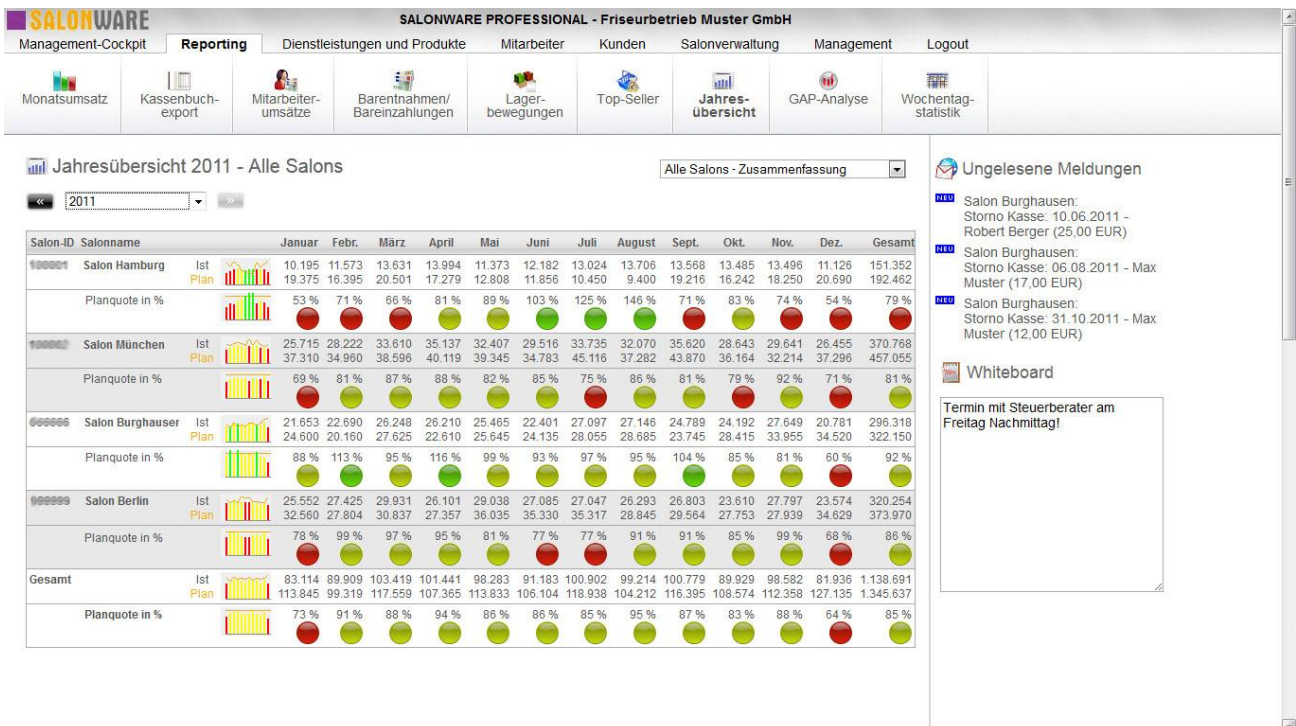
SALONWARE

SALONWARE PROFESSIONAL - Friseurbetrieb Muster GmbH

Management-Cockpit | Reporting | Dienstleistungen und Produkte | Mitarbeiter | Kunden | Salonverwaltung | Management | Logout

Monatsumsatz | Kassenbuch-export | Mitarbeiter-umsätze | Barentnahmen/ Bareinzahlungen | Lager-bewegungen | Top-Seller | Jahres-übersicht | GAP-Analyse | Wochentag-statistik

Jahresübersicht 2011 - Alle Salons

Alle Salons - Zusammenfassung

« 2011 »

| Salon-ID | Salonname | | Januar | Febr. | März | April | Mai | Juni | Juli | August | Sept. | Okt. | Nov. | Dez. | Gesamt |
|---|---|---|---|---|---|---|---|---|---|---|---|---|---|---|---|
| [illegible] | Salon Hamburg | Ist | 10.195 | 11.573 | 13.631 | 13.994 | 11.373 | 12.182 | 13.024 | 13.706 | 13.568 | 13.485 | 13.496 | 11.126 | 151.352 |
| | | Plan | 19.375 | 16.395 | 20.501 | 17.279 | 12.808 | 11.856 | 10.450 | 9.400 | 19.216 | 16.242 | 18.250 | 20.690 | 192.462 |
| | Planquote in % | | 53 % | 71 % | 66 % | 81 % | 89 % | 103 % | 125 % | 146 % | 71 % | 83 % | 74 % | 54 % | 79 % |
| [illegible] | Salon München | Ist | 25.715 | 28.222 | 33.610 | 35.137 | 32.407 | 29.516 | 33.735 | 32.070 | 35.620 | 28.643 | 29.641 | 26.455 | 370.768 |
| | | Plan | 37.310 | 34.960 | 38.596 | 40.119 | 39.345 | 34.783 | 45.116 | 37.282 | 43.870 | 36.164 | 32.214 | 37.296 | 457.055 |
| | Planquote in % | | 69 % | 81 % | 87 % | 88 % | 82 % | 85 % | 75 % | 86 % | 81 % | 79 % | 92 % | 71 % | 81 % |
| 666666 | Salon Burghauser | Ist | 21.653 | 22.690 | 26.248 | 26.210 | 25.465 | 22.401 | 27.097 | 27.146 | 24.789 | 24.192 | 27.649 | 20.781 | 296.318 |
| | | Plan | 24.600 | 20.160 | 27.625 | 22.610 | 25.645 | 24.135 | 28.055 | 28.685 | 23.745 | 28.415 | 33.955 | 34.520 | 322.150 |
| | Planquote in % | | 88 % | 113 % | 95 % | 116 % | 99 % | 93 % | 97 % | 95 % | 104 % | 85 % | 81 % | 60 % | 92 % |
| 999999 | Salon Berlin | Ist | 25.552 | 27.425 | 29.931 | 26.101 | 29.038 | 27.085 | 27.047 | 26.293 | 26.803 | 23.610 | 27.797 | 23.574 | 320.254 |
| | | Plan | 32.560 | 27.804 | 30.837 | 27.357 | 36.035 | 35.330 | 35.317 | 28.845 | 29.564 | 27.753 | 27.939 | 34.629 | 373.970 |
| | Planquote in % | | 78 % | 99 % | 97 % | 95 % | 81 % | 77 % | 77 % | 91 % | 91 % | 85 % | 99 % | 68 % | 86 % |
| Gesamt | | Ist | 83.114 | 89.909 | 103.419 | 101.441 | 98.283 | 91.183 | 100.902 | 99.214 | 100.779 | 89.929 | 98.582 | 81.936 | 1.138.691 |
| | | Plan | 113.845 | 99.319 | 117.559 | 107.365 | 113.833 | 106.104 | 118.938 | 104.212 | 116.395 | 108.574 | 112.358 | 127.135 | 1.345.637 |
| | Planquote in % | | 73 % | 91 % | 88 % | 94 % | 86 % | 86 % | 85 % | 95 % | 87 % | 83 % | 88 % | 64 % | 85 % |

Ungelesene Meldungen

NEU Salon Burghausen: Storno Kasse: 10.06.2011 - Robert Berger (25,00 EUR)

NEU Salon Burghausen: Storno Kasse: 06.08.2011 - Max Muster (17,00 EUR)

NEU Salon Burghausen: Storno Kasse: 31.10.2011 - Max Muster (12,00 EUR)

Whiteboard

Termin mit Steuerberater am Freitag Nachmittag!